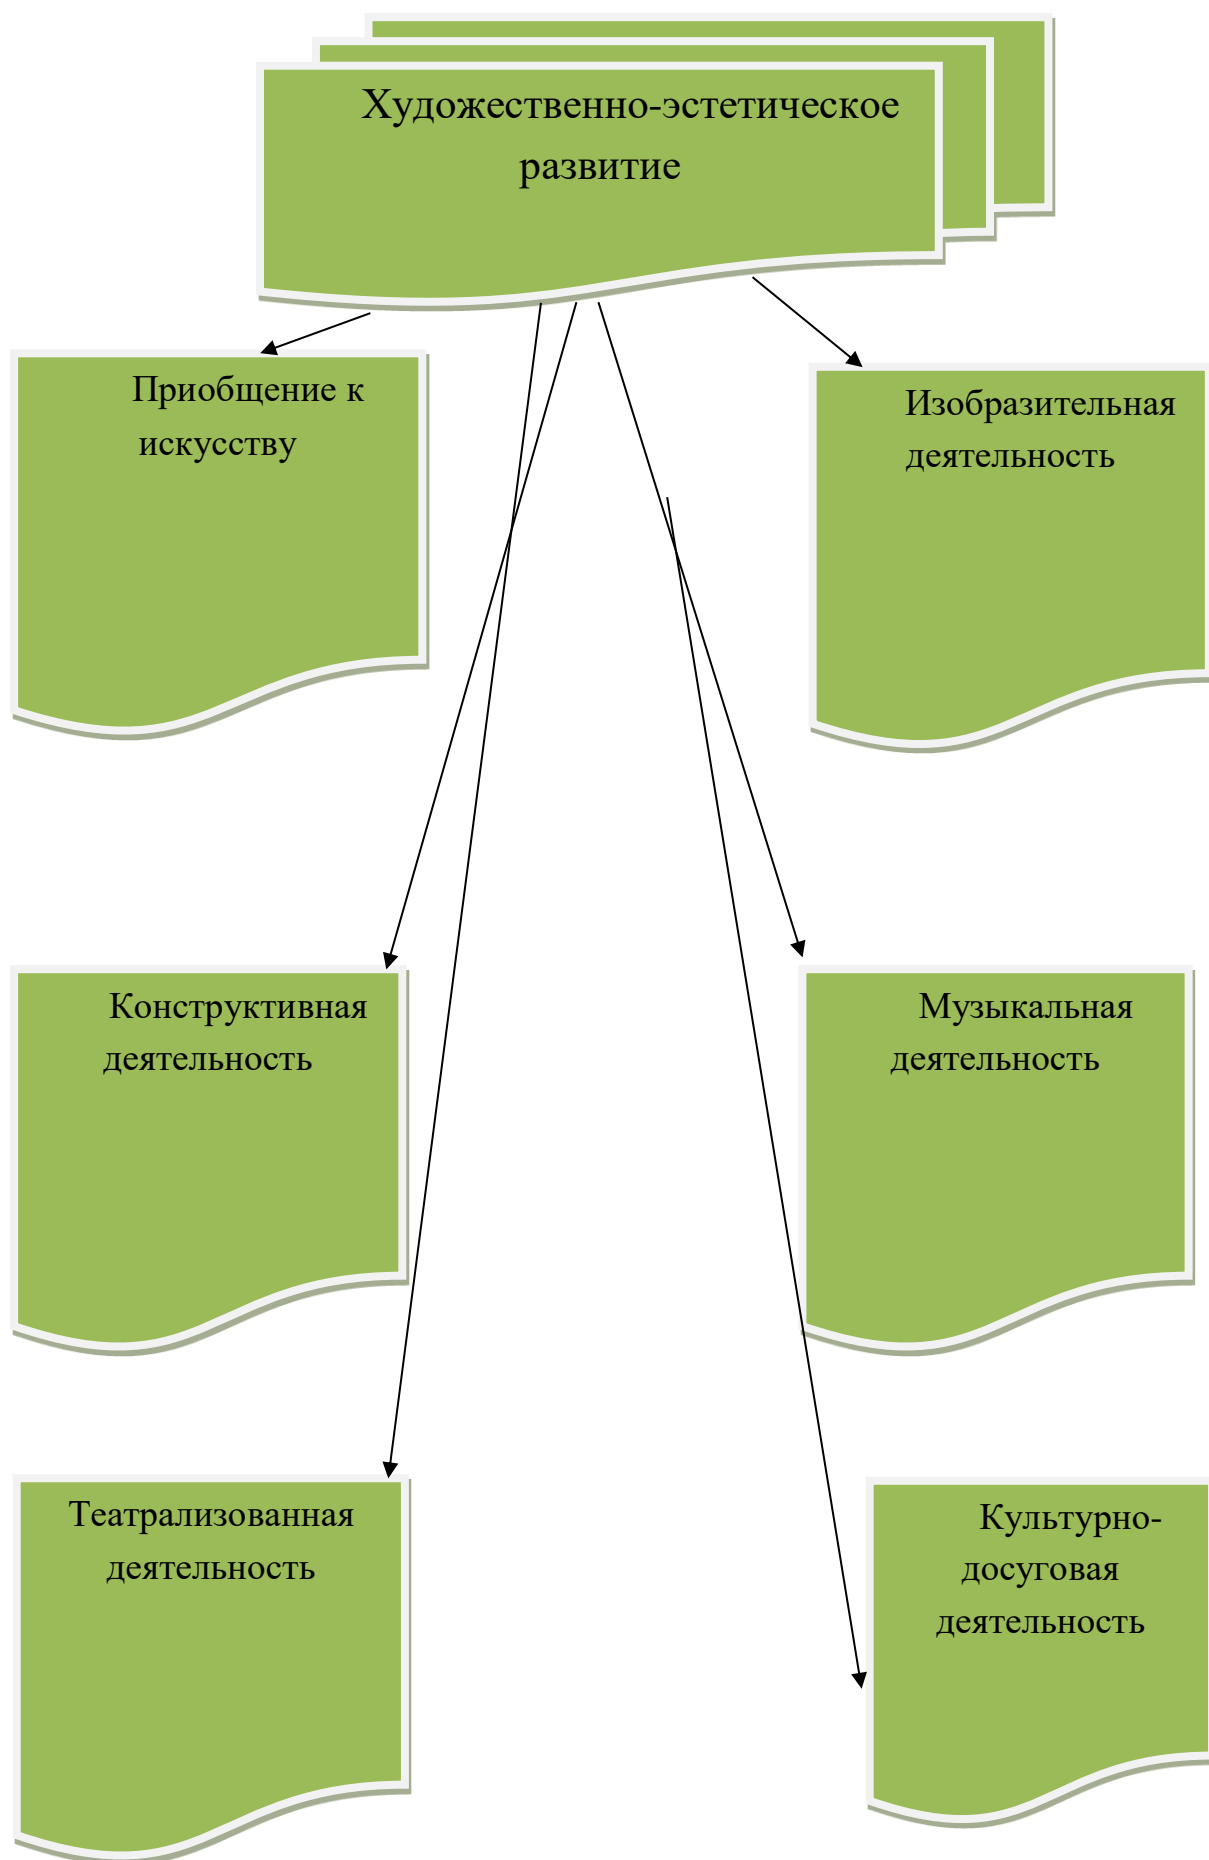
Художественно-эстетическое развитие

Приобщение к искусству

Изобразительная деятельность

Конструктивная деятельность

Музыкальная деятельность

Театрализованная деятельность

Культурно-досуговая деятельность